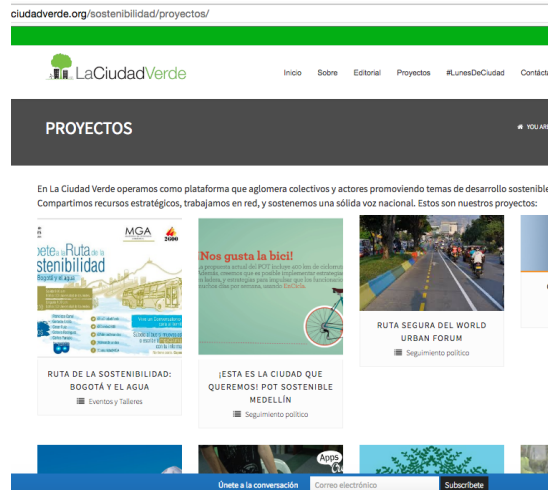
ciudadverde.org/sostenibilidad/proyectos/

LaCiudadVerde

Inicio Sobre Editorial Proyectos #LunesDeCiudad Contact

PROYECTOS

YOU AR

En La Ciudad Verde operamos como plataforma que aglomera colectivos y actores promoviendo temas de desarrollo sostenible Compartimos recursos estratégicos, trabajamos en red, y sostenemos una sólida voz nacional. Estos son nuestros proyectos:

MGA

Ruta de la Sostenibilidad
Bogotá y el agua

RUTA DE LA SOSTENIBILIDAD: BOGOTÁ Y EL AGUA

Eventos y Talleres

¡Nos gusta la bici!

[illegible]

¡ESTA ES LA CIUDAD QUE QUEREMOS! POT SOSTENIBLE MEDELLÍN

Seguimiento político

RUTA SEGURA DEL WORLD URBAN FORUM

Seguimiento político

Apps

Únete a la conversación Correo electrónico Suscríbete